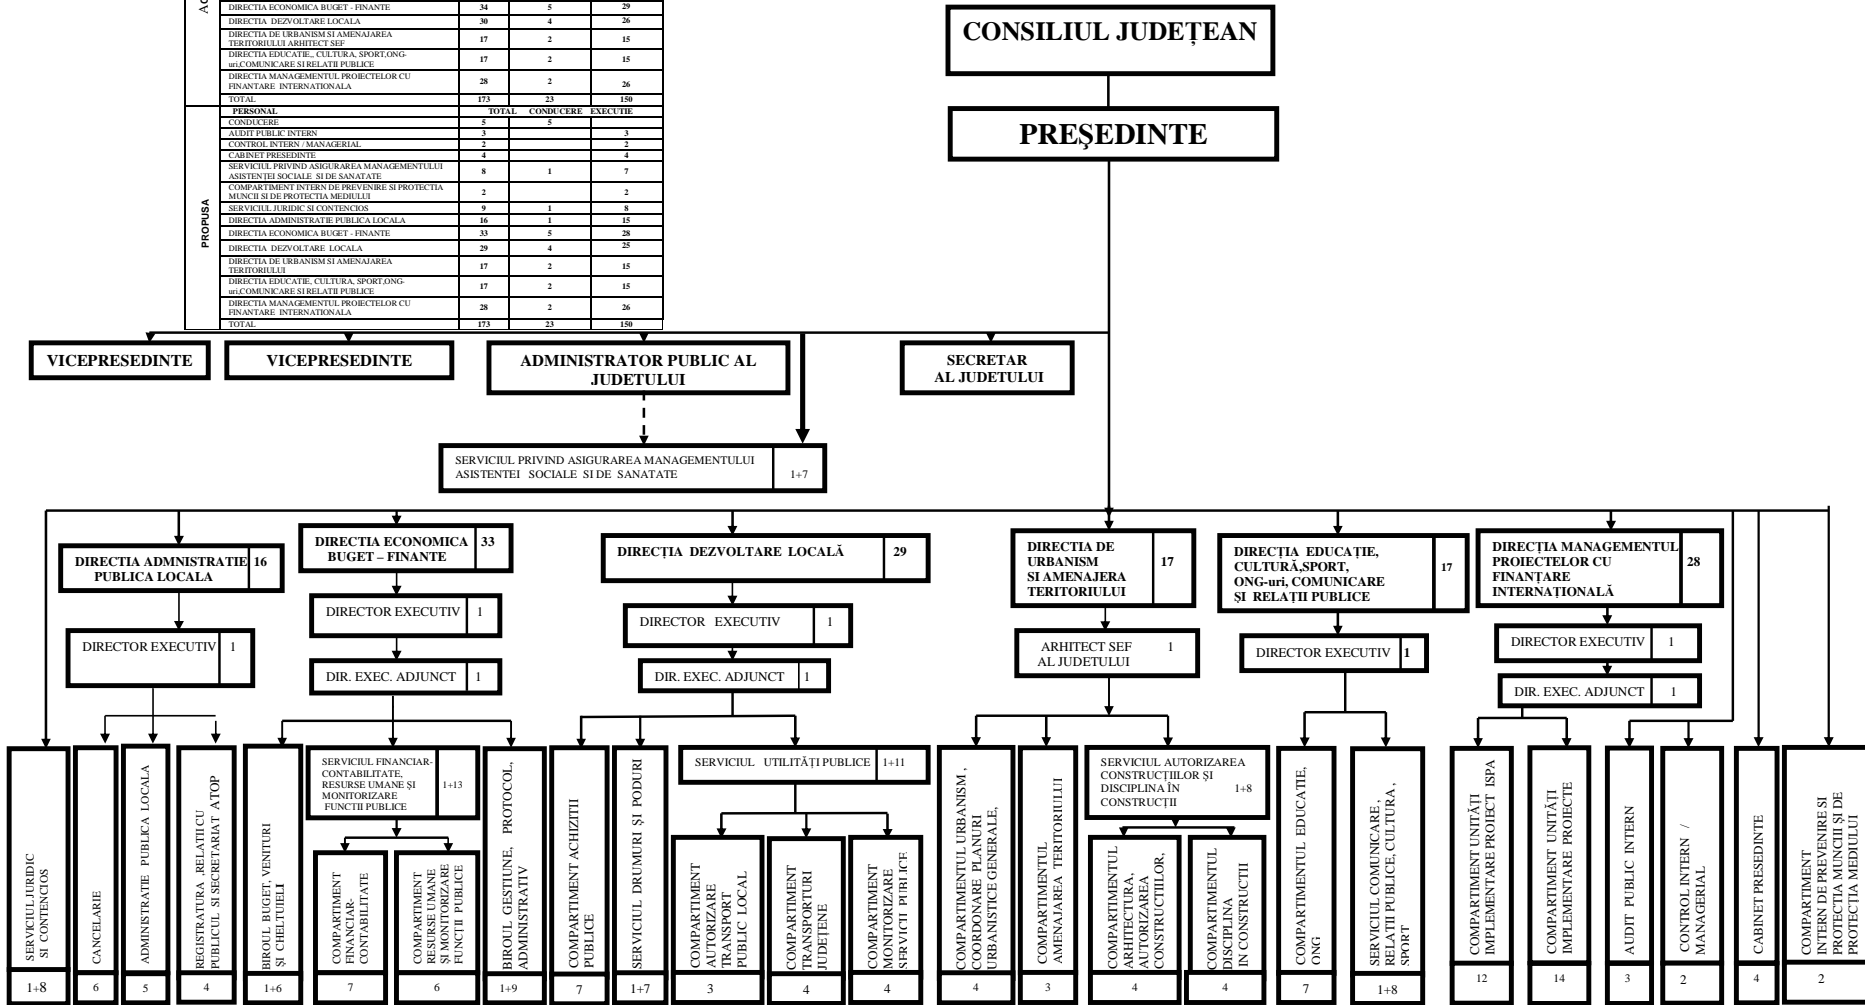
AC

| | TOTAL | CONDUCERE | EXECUTIE |
|---|---|---|---|
| DIRECTIA ECONOMICA BUGET - FINANTE | 34 | 5 | 29 |
| DIRECTIA DEZVOLTARE LOCALA | 30 | 4 | 26 |
| DIRECTIA DE URBANISM SI AMENAJAREA TERITORIULUI ARHITECT SEF | 17 | 2 | 15 |
| DIRECTIA EDUCATIE, CULTURA, SPORT,ONG-uri,COMUNICARE SI RELATII PUBLICE | 17 | 2 | 15 |
| DIRECTIA MANAGEMENTUL PROIECTELOR CU FINANTARE INTERNATIONALA | 28 | 2 | 26 |
| TOTAL | 173 | 23 | 150 |

PROPUSA

| PERSONAL | TOTAL | CONDUCERE | EXECUTIE |
|---|---|---|---|
| CONDUCERE | 5 | 5 | |
| AUDIT PUBLIC INTERN | 3 | | 3 |
| CONTROL INTERN / MANAGERIAL | 2 | | 2 |
| CABINET PRESEDINTE | 4 | | 4 |
| SERVICIUL PRIVIND ASIGURAREA MANAGEMENTULUI ASISTENTEI SOCIALE SI DE SANATATE | 8 | 1 | 7 |
| COMPARTIMENT INTERN DE PREVENIRE SI PROTECTIA MUNCII SI DE PROTECTIA MEDIULUI | 2 | | 2 |
| SERVICIUL JURIDIC SI CONTENCIOS | 9 | 1 | 8 |
| DIRECTIA ADMINISTRATIE PUBLICA LOCALA | 16 | 1 | 15 |
| DIRECTIA ECONOMICA BUGET - FINANTE | 33 | 5 | 28 |
| DIRECTIA DEZVOLTARE LOCALA | 29 | 4 | 25 |
| DIRECTIA DE URBANISM SI AMENAJAREA TERITORIULUI | 17 | 2 | 15 |
| DIRECTIA EDUCATIE, CULTURA, SPORT,ONG-uri,COMUNICARE SI RELATII PUBLICE | 17 | 2 | 15 |
| DIRECTIA MANAGEMENTUL PROIECTELOR CU FINANTARE INTERNATIONALA | 28 | 2 | 26 |
| TOTAL | 173 | 23 | 150 |

CONSILIUL JUDEȚEAN

PREŞEDINTE

VICEPRESEDINTE

VICEPRESEDINTE

ADMINISTRATOR PUBLIC AL JUDETULUI

SECRETAR AL JUDETULUI

SERVICIUL PRIVIND ASIGURAREA MANAGEMENTULUI ASISTENTEI SOCIALE SI DE SANATATE 1+7

DIRECTIA ADMNISTRATIE PUBLICA LOCALA 16
DIRECTOR EXECUTIV 1

DIRECTIA ECONOMICA BUGET – FINANTE 33
DIRECTOR EXECUTIV 1
DIR. EXEC. ADJUNCT 1

DIRECȚIA DEZVOLTARE LOCALĂ 29
DIRECTOR EXECUTIV 1
DIR. EXEC. ADJUNCT 1

DIRECTIA DE URBANISM SI AMENAJERA TERITORIULUI 17
ARHITECT SEF AL JUDETULUI 1

DIRECȚIA EDUCAȚIE, CULTURĂ,SPORT, ONG-uri, COMUNICARE ŞI RELAȚII PUBLICE 17
DIRECTOR EXECUTIV 1

DIRECȚIA MANAGEMENTUL PROIECTELOR CU FINANȚARE INTERNAȚIONALĂ 28
DIRECTOR EXECUTIV 1
DIR. EXEC. ADJUNCT 1

SERVICIUL FINANCIAR-CONTABILITATE, RESURSE UMANE ŞI MONITORIZARE FUNCTII PUBLICE 1+13

SERVICIUL UTILITĂȚI PUBLICE 1+11

SERVICIUL AUTORIZAREA CONSTRUCȚIILOR ŞI DISCIPLINA ÎN CONSTRUCȚII 1+8

SERVICIUL JURIDIC SI CONTENCIOS 1+8
CANCELARIE 6
ADMINISTRATIE PUBLICA LOCALA 5
REGISTRATURA ,RELATII CU PUBLICUL SI SECRETARIAT ATOP 4
BIROUL BUGET, VENITURI ŞI CHELTUIELI 1+6
COMPARTIMENT FINANCIAR-CONTABILITATE 7
COMPARTIMENT RESURSE UMANE ŞI MONITORIZARE FUNCȚII PUBLICE 6
BIROUL GESTIUNE, PROTOCOL, ADMINISTRATIV 1+9
COMPARTIMENT ACHIZITII PUBLICE 7
SERVICIUL DRUMURI ŞI PODURI 1+7
COMPARTIMENT AUTORIZARE TRANSPORT PUBLIC LOCAL 3
COMPARTIMENT TRANSPORTURI JUDEȚENE 4
COMPARTIMENT MONITORIZARE SERVICII PUBLICE 4
COMPARTIMENTUL URBANISM, COORDONARE PLANURI URBANISTICE GENERALE, 4
COMPARTIMENTUL AMENAJAREA TERITORIULUI 3
COMPARTIMENTUL ARHITECTURA, AUTORIZAREA CONSTRUCTIILOR, 4
COMPARTIMENTUL DISCIPLINA IN CONSTRUCTII 4
COMPARTIMENTUL EDUCAȚIE, ONG 7
SERVICIUL COMUNICARE, RELAȚII PUBLICE, CULTURĂ, SPORT 1+8
COMPARTIMENT UNITĂȚI IMPLEMENTARE PROIECT ISPA 12
COMPARTIMENT UNITĂȚI IMPLEMENTARE PROIECTE 14
AUDIT PUBLIC INTERN 3
CONTROL INTERN / MANAGERIAL 2
CABINET PRESEDINTE 4
COMPARTIMENT INTERN DE PREVENIRE SI PROTECTIA MUNCII ŞI DE PROTECTIA MEDIULUI 2